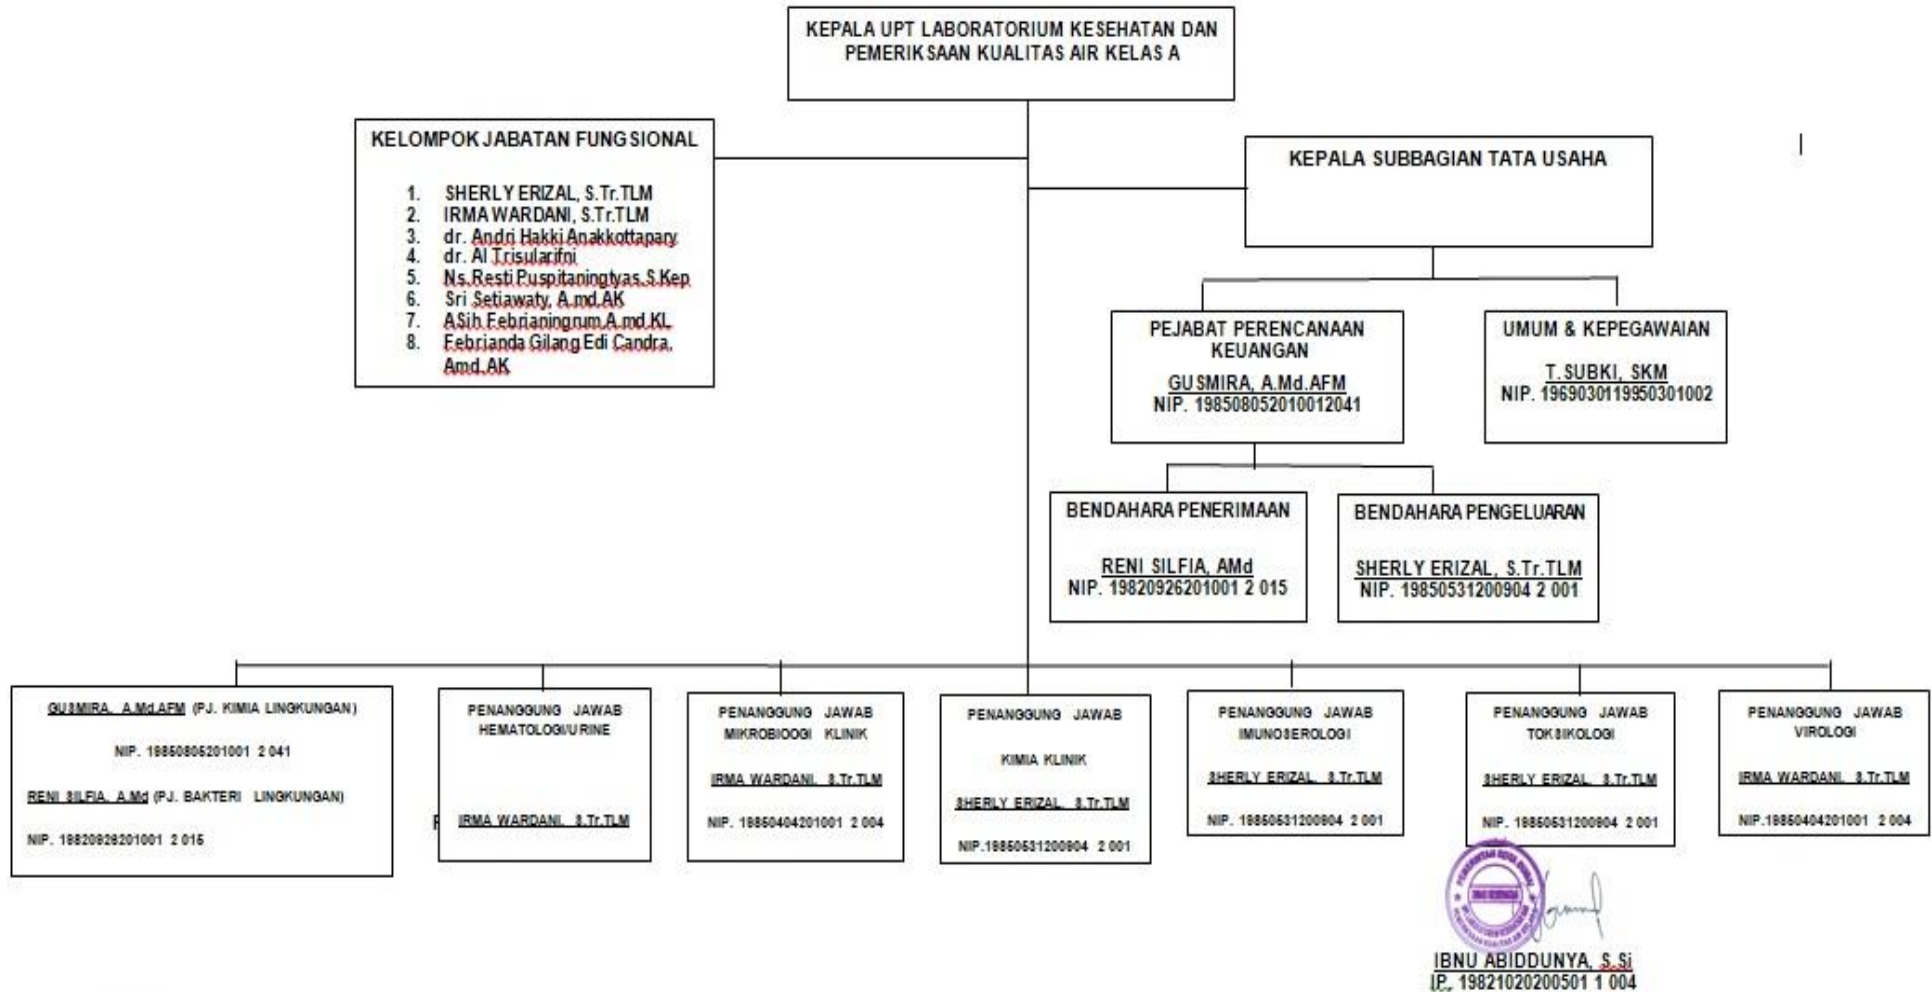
KEPALA UPT LABORATORIUM KESEHATAN DAN PEMERIKSAAN KUALITAS AIR KELAS A

KELOMPOK JABATAN FUNGSIONAL

1. SHERLY ERIZAL, S.Tr.TLM
2. IRMA WARDANI, S.Tr.TLM
3. dr. Andri Hakki Anakkottapary
4. dr. Al Trisularifni
5. Ns.Resti Puspitaningtyas,S.Kep
6. Sri Setiawaty, A.md.AK
7. ASih Febrianingrum,A.md.KL
8. Febrianda Gilang Edi Candra, Amd.AK

KEPALA SUBBAGIAN TATA USAHA

PEJABAT PERENCANAAN KEUANGAN
GUSMIRA, A.Md.AFM
NIP. 198508052010012041

UMUM & KEPEGAWAIAN
T.SUBKI, SKM
NIP. 196903011995030l002

BENDAHARA PENERIMAAN
RENI SILFIA, AMd
NIP. 19820926201001 2 015

BENDAHARA PENGELUARAN
SHERLY ERIZAL, S.Tr.TLM
NIP. 19850531200904 2 001

GUSMIRA, A.Md.AFM (PJ. KIMIA LINGKUNGAN)
NIP. 19850805201001 2 041
RENI SILFIA, A.Md (PJ. BAKTERI LINGKUNGAN)
NIP. 19820926201001 2 015

PENANGGUNG JAWAB HEMATOLOGI/URINE
IRMA WARDANI, S.Tr.TLM

PENANGGUNG JAWAB MIKROBIOOGI KLINIK
IRMA WARDANI, S.Tr.TLM
NIP. 19850404201001 2 004

PENANGGUNG JAWAB KIMIA KLINIK
SHERLY ERIZAL, S.Tr.TLM
NIP.19850531200904 2 001

PENANGGUNG JAWAB IMUNOSEROLOGI
SHERLY ERIZAL, S.Tr.TLM
NIP. 19850531200904 2 001

PENANGGUNG JAWAB TOKSIKOLOGI
SHERLY ERIZAL, S.Tr.TLM
NIP. 19850531200904 2 001

PENANGGUNG JAWAB VIROLOGI
IRMA WARDANI, S.Tr.TLM
NIP.19850404201001 2 004

IBNU ABIDDUNYA, S.Si
IP. 19821020200501 1 004